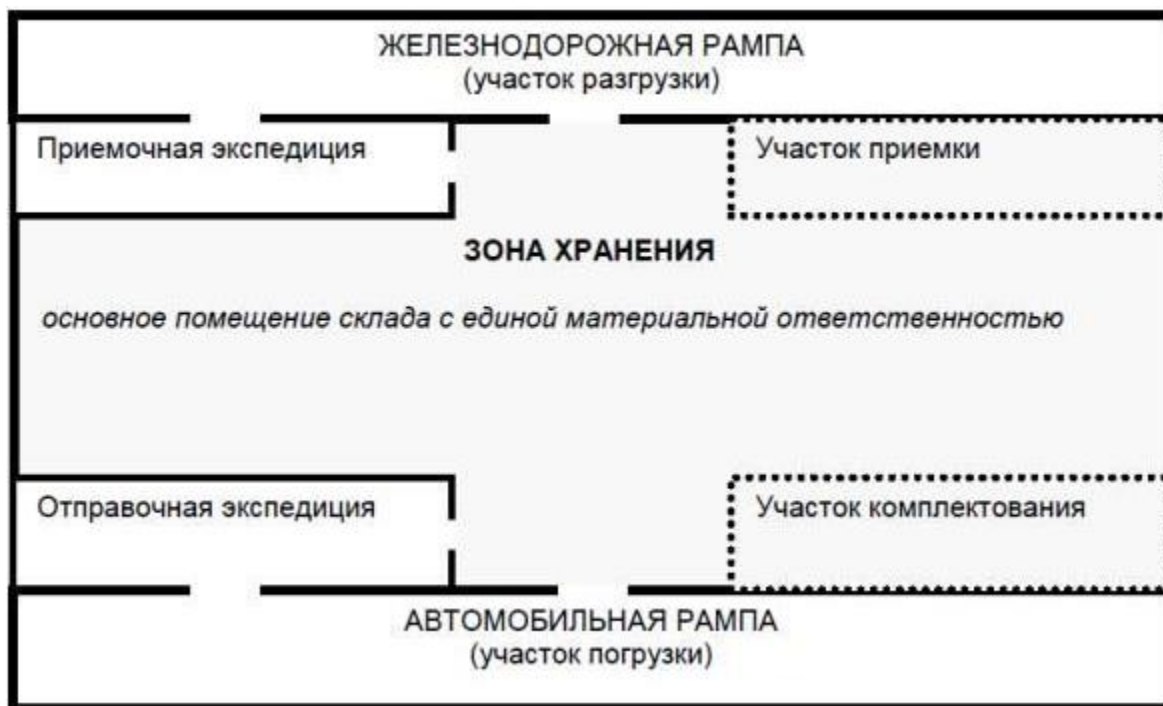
ЖЕЛЕЗНОДОРОЖНАЯ РАМПА
(участок разгрузки)

Приемочная экспедиция

Участок приемки

ЗОНА ХРАНЕНИЯ

основное помещение склада с единой материальной ответственностью

Отправочная экспедиция

Участок комплектования

АВТОМОБИЛЬНАЯ РАМПА
(участок погрузки)